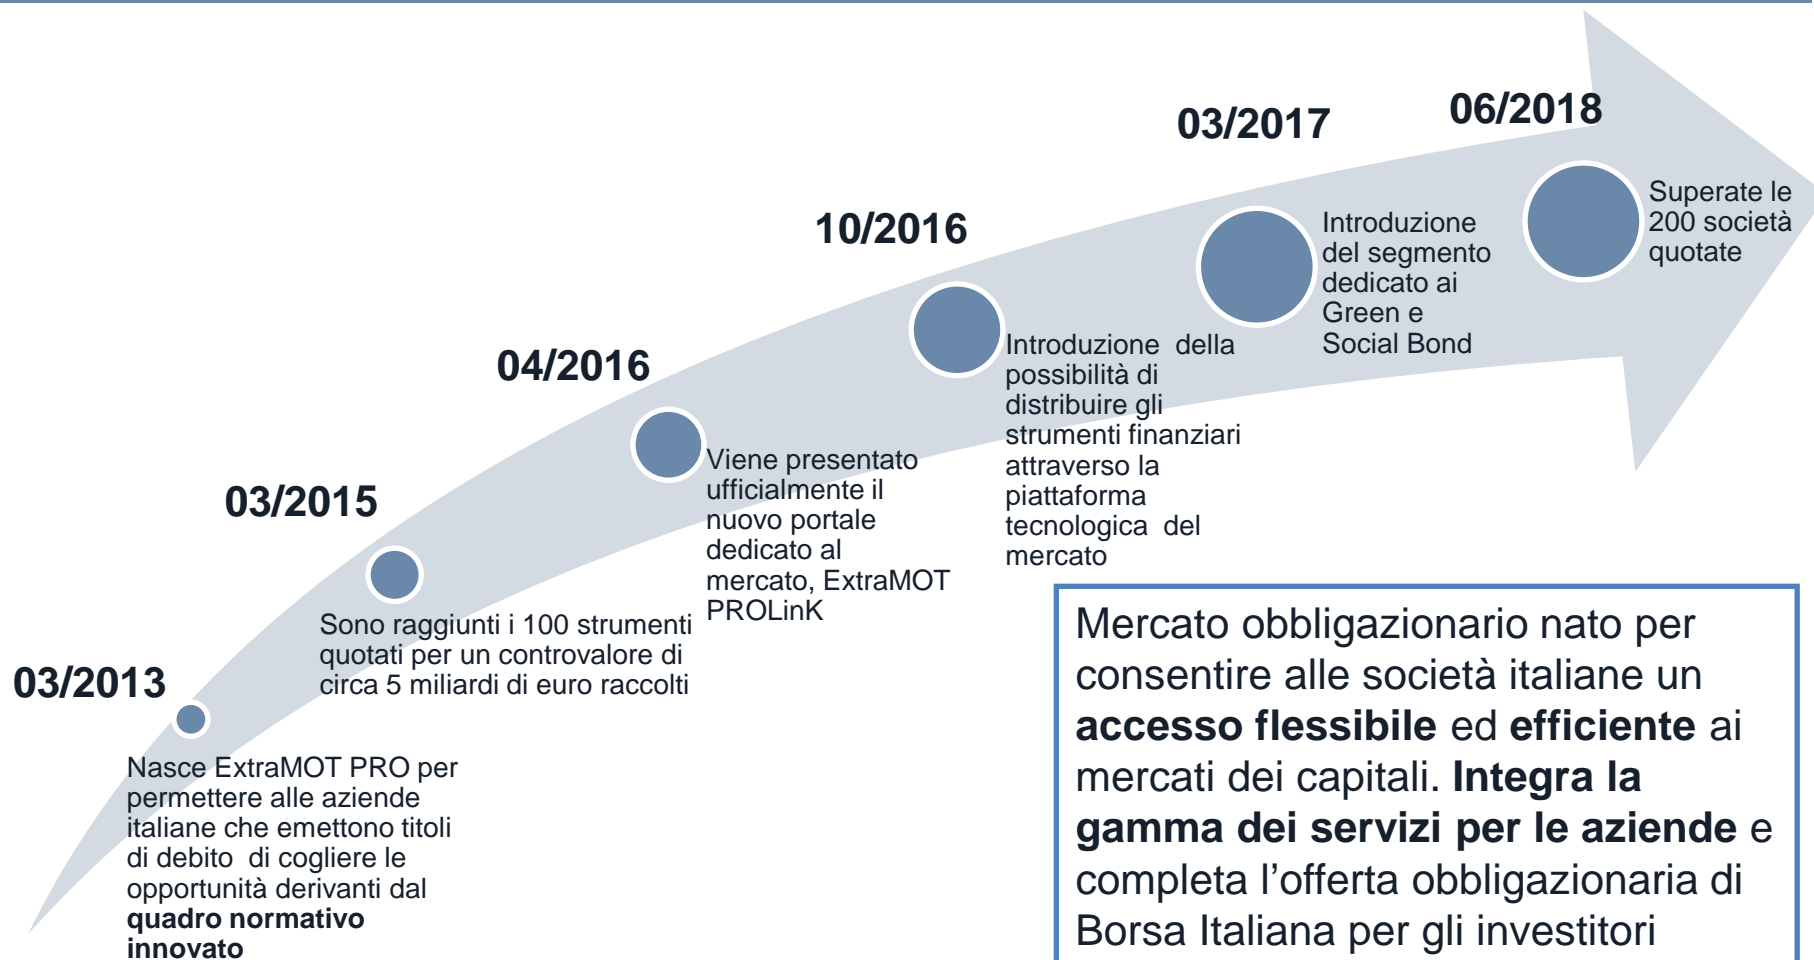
03/2013

Nasce ExtraMOT PRO per permettere alle aziende italiane che emettono titoli di debito di cogliere le opportunità derivanti dal **quadro normativo innovato**

03/2015

Sono raggiunti i 100 strumenti quotati per un controvalore di circa 5 miliardi di euro raccolti

04/2016

Viene presentato ufficialmente il nuovo portale dedicato al mercato, ExtraMOT PROLinK

10/2016

Introduzione della possibilità di distribuire gli strumenti finanziari attraverso la piattaforma tecnologica del mercato

03/2017

Introduzione del segmento dedicato ai Green e Social Bond

06/2018

Superate le 200 società quotate

Mercato obbligazionario nato per consentire alle società italiane un **accesso flessibile** ed **efficiente** ai mercati dei capitali. **Integra la gamma dei servizi per le aziende** e completa l'offerta obbligazionaria di Borsa Italiana per gli investitori